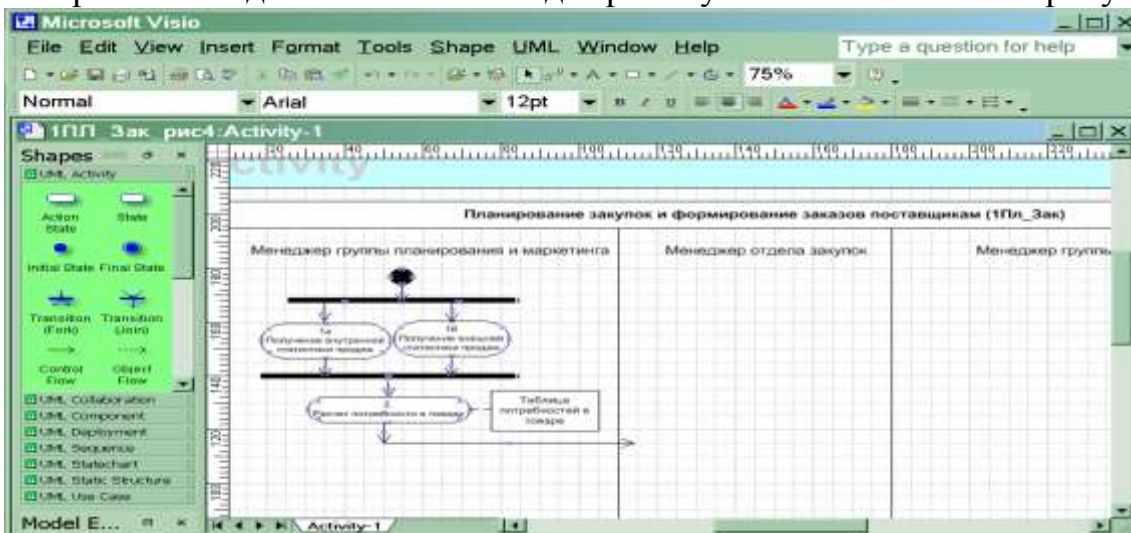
Microsoft Visio

File Edit View Insert Format Tools Shape UML Window Help

Type a question for help

75%

Normal

Arial

12pt

1ПЛ Зак рис4:Activity-1

Shapes

UML Activity

Action State

State

Initial State

Final State

Transition (Fork)

Transition (Join)

Control Flow

Object Flow

UML Collaboration

UML Component

UML Deployment

UML Sequence

UML Statechart

UML Static Structure

UML Use Case

Model E...

Activity

Планирование закупок и формирование заказов поставщикам (1Пл_Зак)

Менеджер группы планирования и маркетинга

Менеджер отдела закупок

Менеджер группы

1а

Получение внутренней статистики продаж

1б

Получение внешней статистики продаж

2

Расчет потребности в товаре

Таблица потребностей в товаре

Activity-1